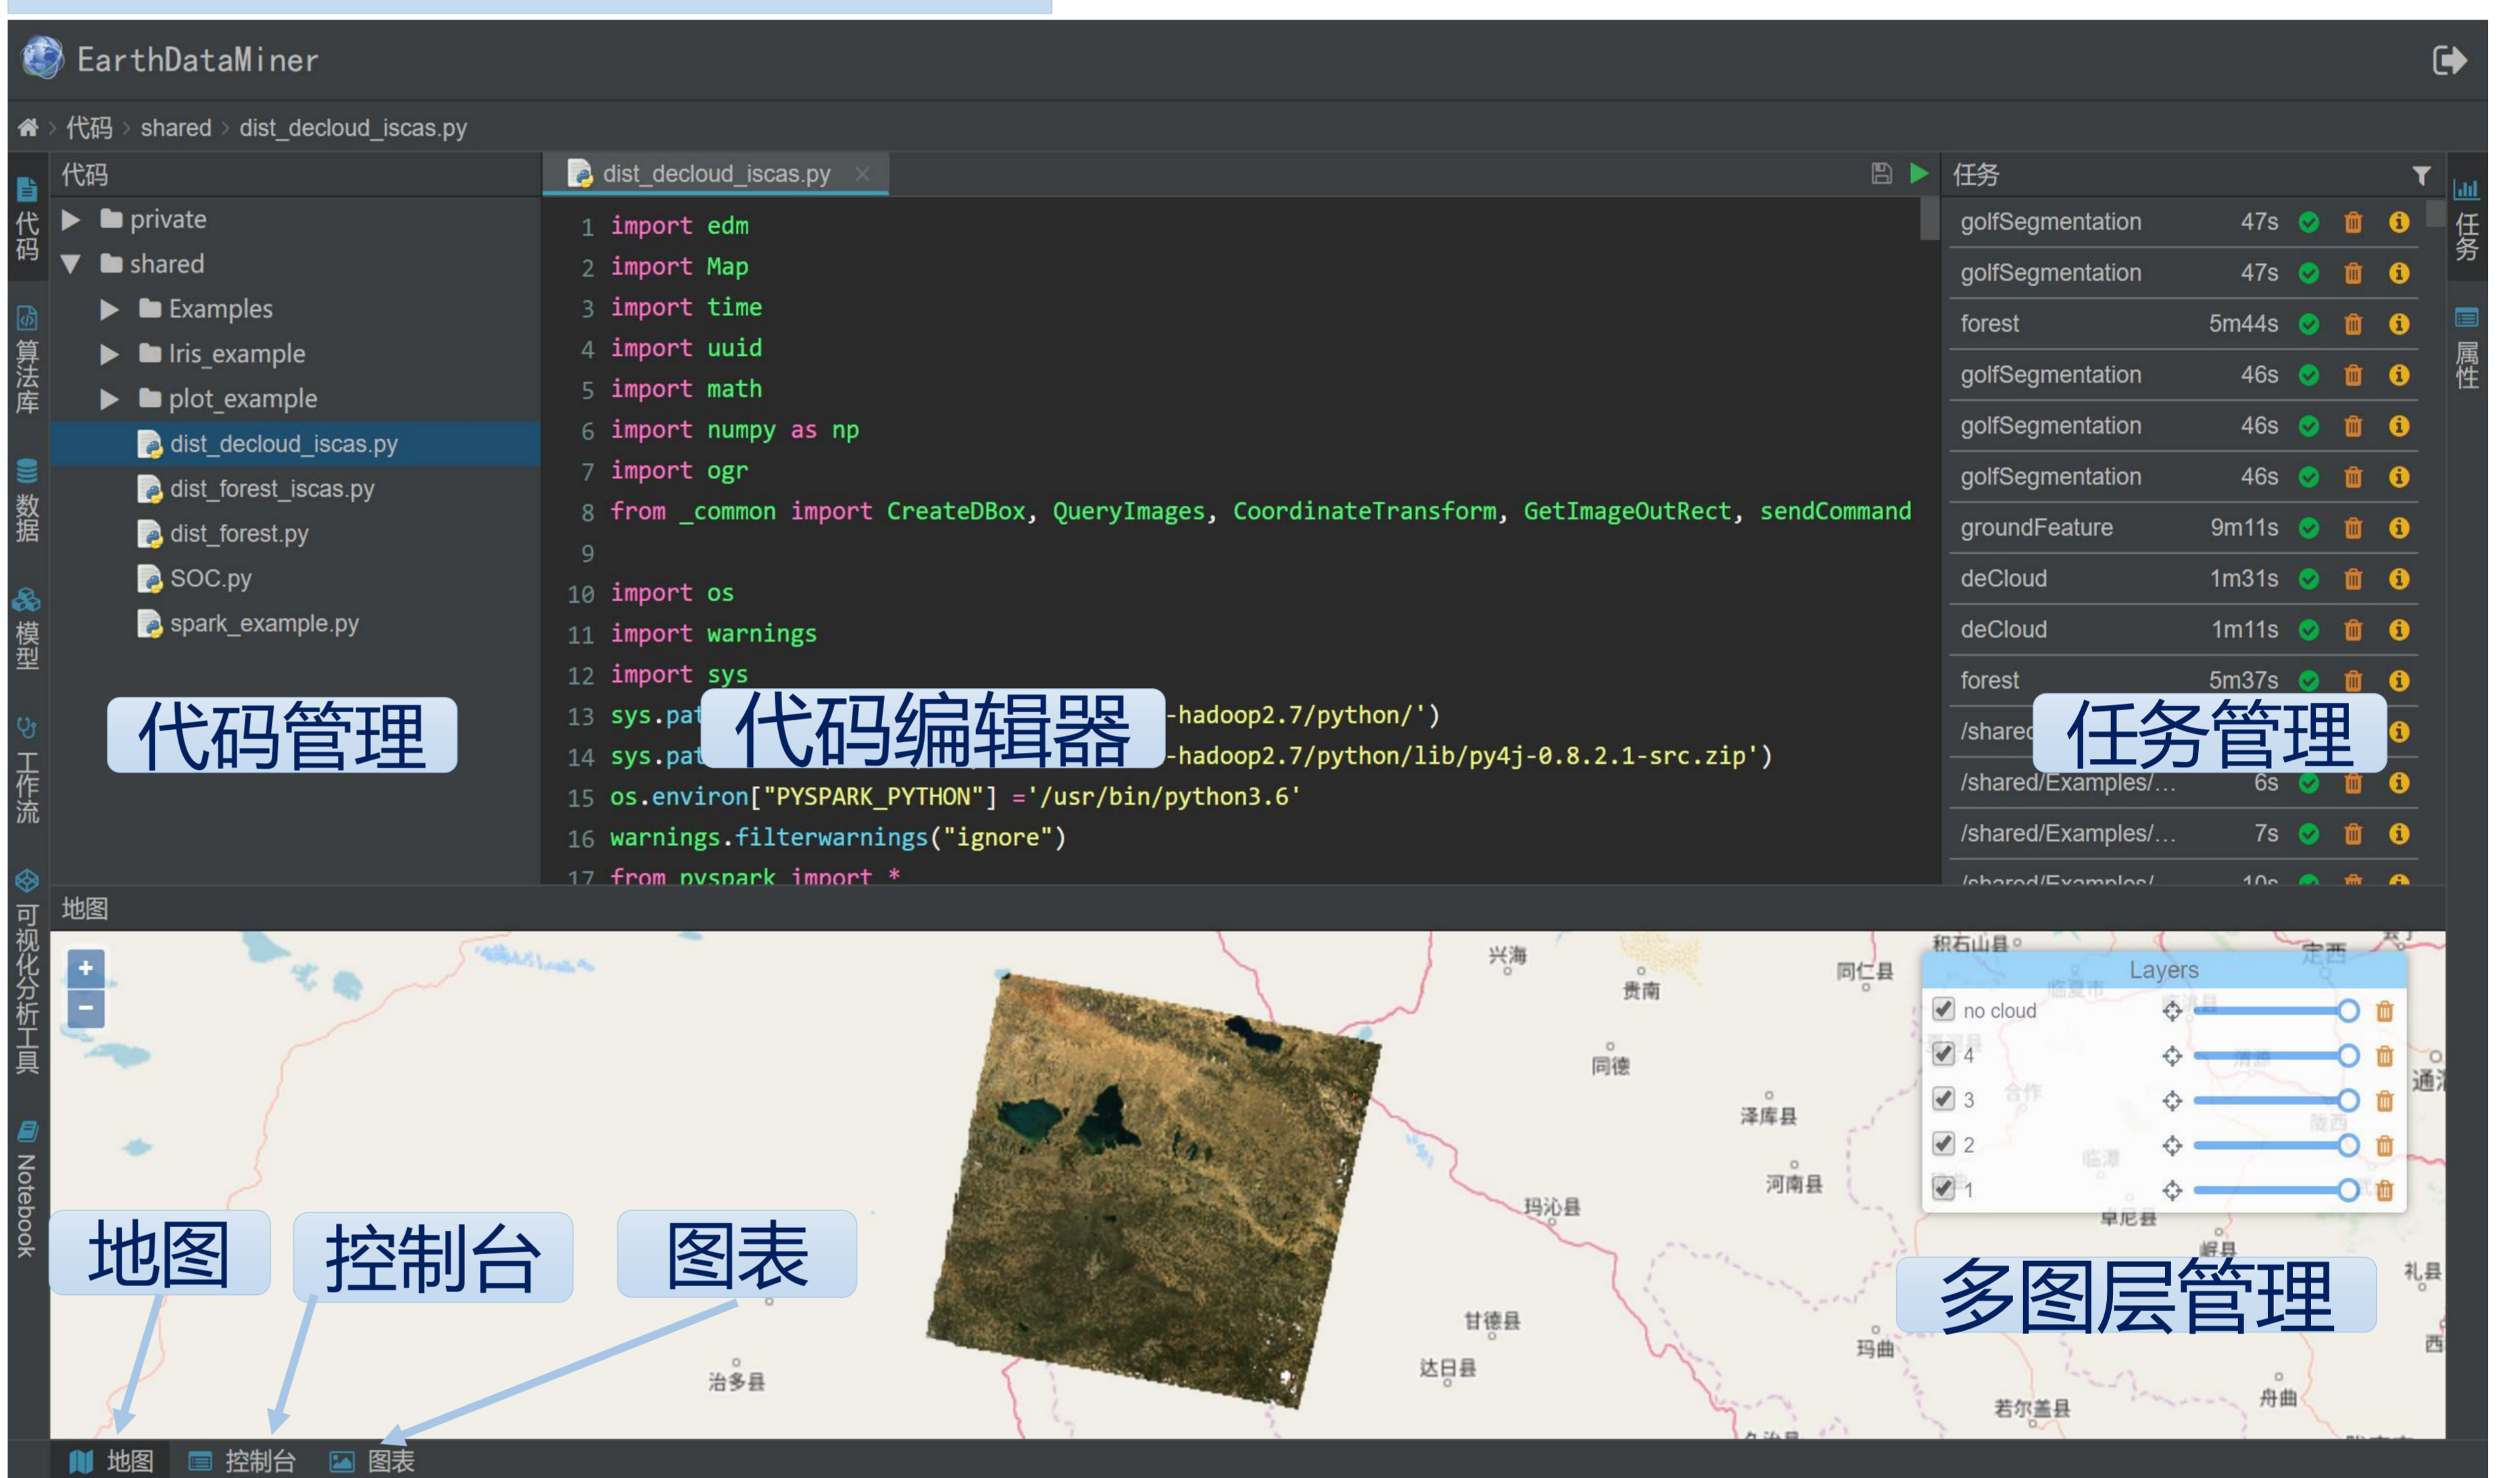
EarthDataMiner

代码 › shared › dist_decloud_iscas.py

代码
算法库
数据
模型
工作流
可视化分析工具
Notebook

代码
private
shared
Examples
Iris_example
plot_example
dist_decloud_iscas.py
dist_forest_iscas.py
dist_forest.py
SOC.py
spark_example.py

代码管理

dist_decloud_iscas.py

1 import edm
2 import Map
3 import time
4 import uuid
5 import math
6 import numpy as np
7 import ogr
8 from _common import CreateDBox, QueryImages, CoordinateTransform, GetImageOutRect, sendCommand
9
10 import os
11 import warnings
12 import sys
13 sys.pat -hadoop2.7/python/')
14 sys.pat -hadoop2.7/python/lib/py4j-0.8.2.1-src.zip')
15 os.environ["PYSPARK_PYTHON"] ='/usr/bin/python3.6'
16 warnings.filterwarnings("ignore")
17 from pyspark import *

代码编辑器

任务
golfSegmentation 47s
golfSegmentation 47s
forest 5m44s
golfSegmentation 46s
golfSegmentation 46s
golfSegmentation 46s
groundFeature 9m11s
deCloud 1m31s
deCloud 1m11s
forest 5m37s
/sharec
/shared/Examples/... 6s
/shared/Examples/... 7s
/shared/Examples/ 10s

任务管理

任务
属性

地图

+
−

兴海
贵南
同仁县
同德
泽库县
河南县
玛沁县
甘德县
达日县
治多县
玛曲
若尔盖县
舟曲
礼县
积石山县
定西
卓尼县

Layers
no cloud
4
3
2
1

多图层管理

地图
控制台
图表

地图 控制台 图表